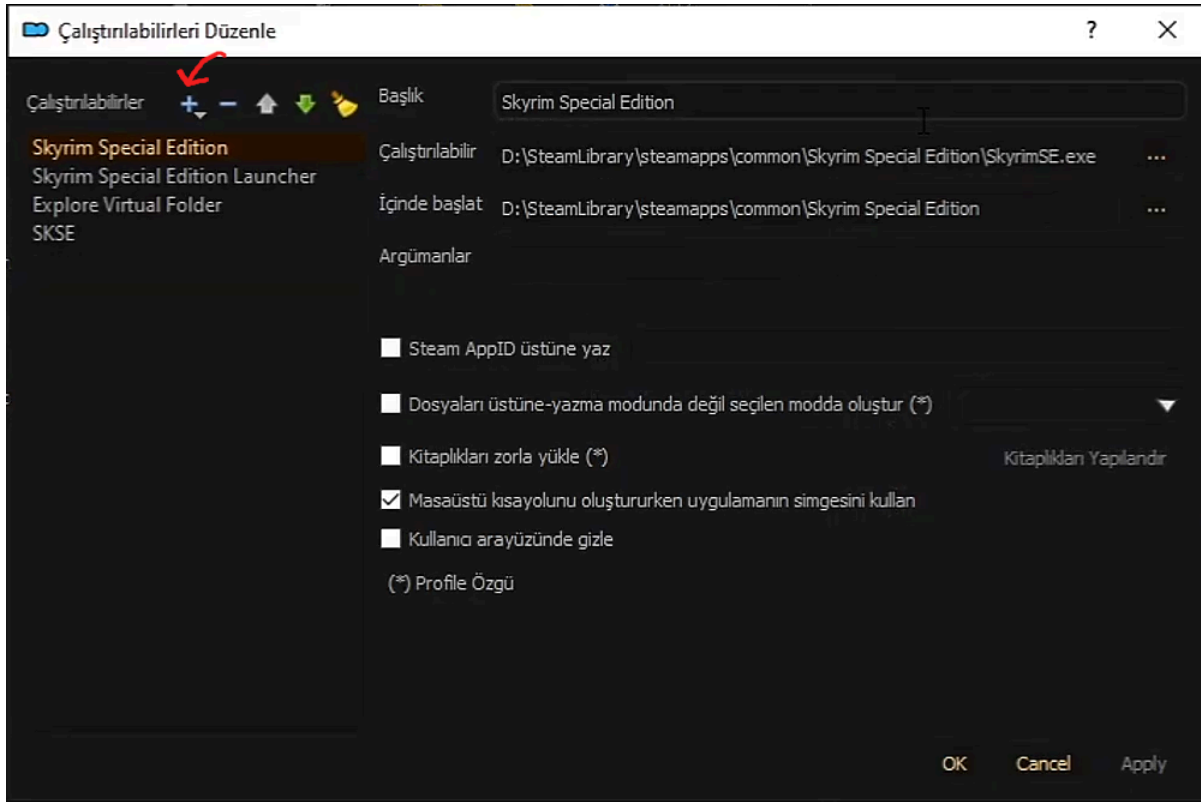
Çalıştırılabilirleri Düzenle

?

Çalıştırılabilirler

Skyrim Special Edition
Skyrim Special Edition Launcher
Explore Virtual Folder
SKSE

Başlık Skyrim Special Edition

Çalıştırılabilir D:\SteamLibrary\steamapps\common\Skyrim Special Edition\SkyrimSE.exe ...

İçinde başlat D:\SteamLibrary\steamapps\common\Skyrim Special Edition ...

Argümanlar

Steam AppID üstüne yaz

Dosyaları üstüne-yazma modunda değil seçilen modda oluştur (*)

Kitaplıkları zorla yükle (*) Kitaplıkları Yapılandır

Masaüstü kısayolunu oluştururken uygulamanın simgesini kullan

Kullanıcı arayüzünde gizle

(*) Profile Özgü

OK Cancel Apply